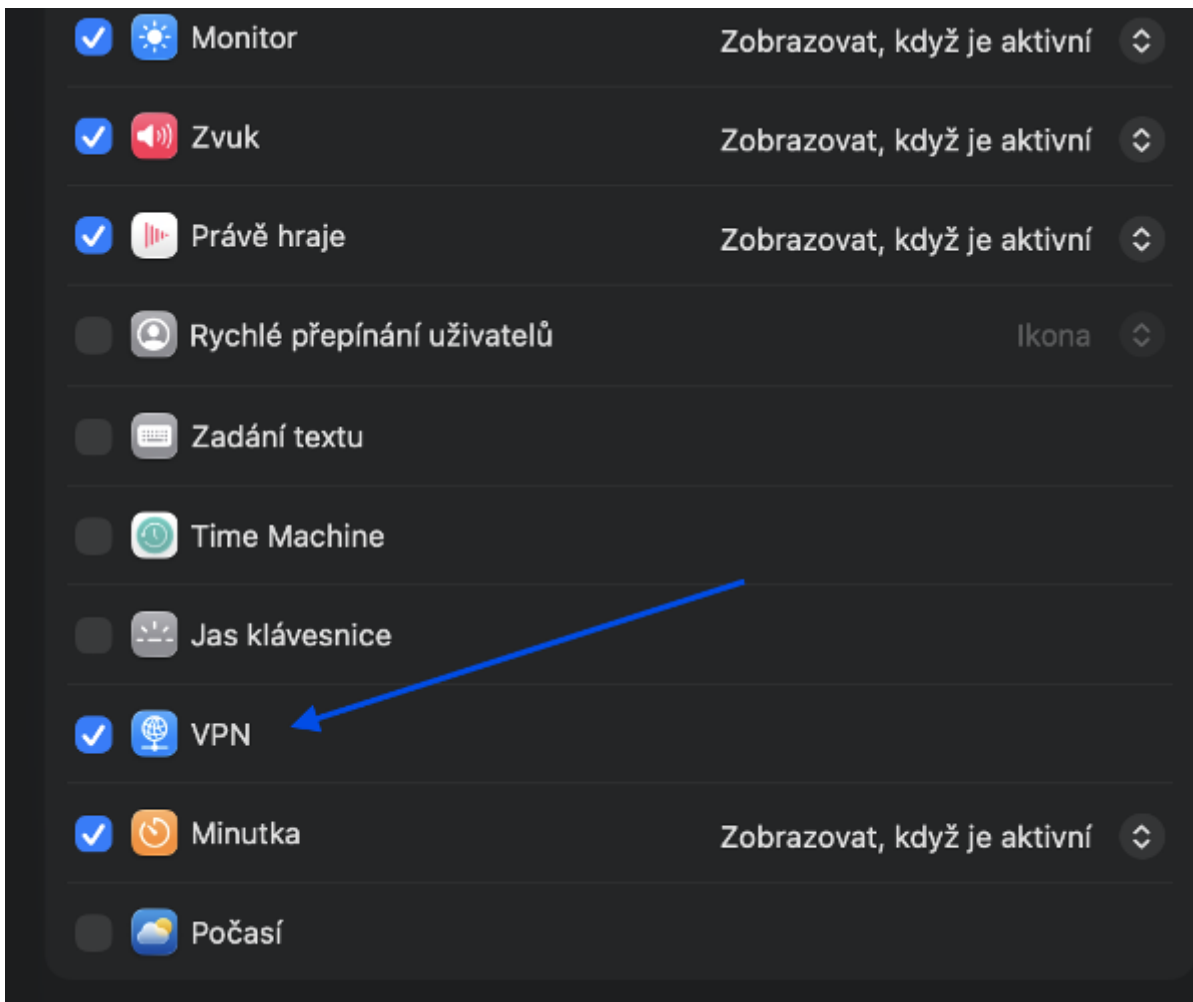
Monitor Zobrazovat, když je aktivní

Zvuk Zobrazovat, když je aktivní

Právě hraje Zobrazovat, když je aktivní

Rychlé přepínání uživatelů Ikona

Zadání textu

Time Machine

Jas klávesnice

VPN

Minutka Zobrazovat, když je aktivní

Počasí